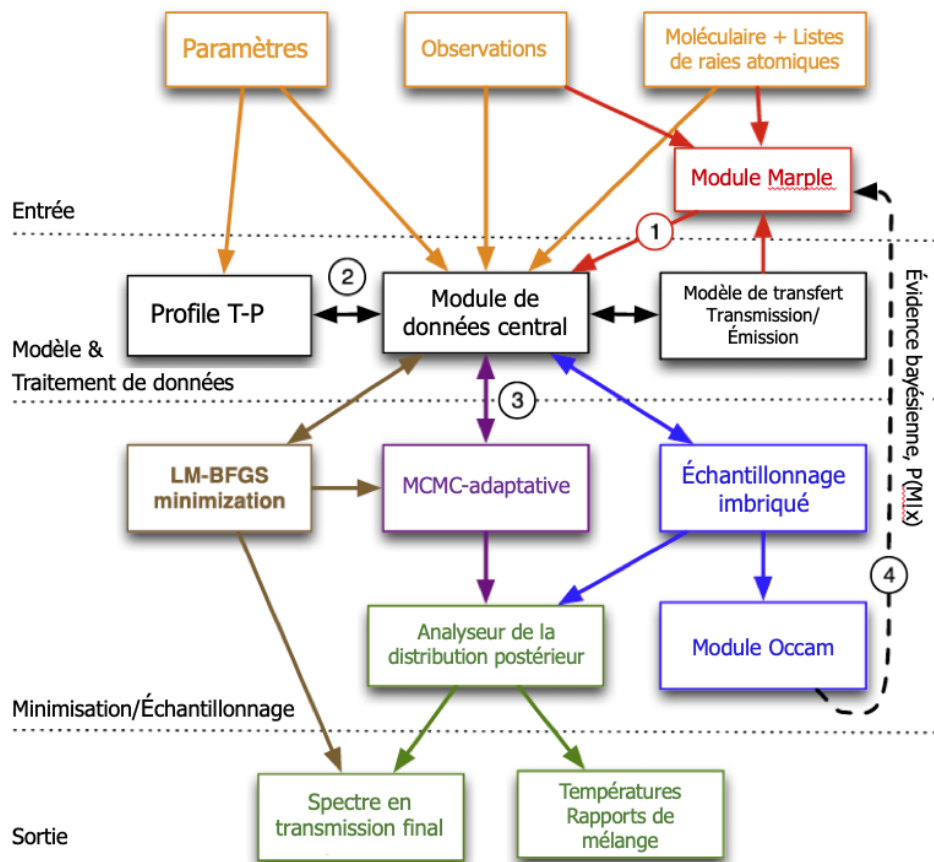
Paramètres

Observations

Moléculaire + Listes de raies atomiques

Module Marple

Entrée

1

2

Profile T-P

Module de données central

Modèle de transfert Transmission/ Émission

Évidence bayésienne, P(M|x)

Modèle & Traitement de données

3

LM-BFGS minimization

MCMC-adaptative

Échantillonnage imbriqué

4

Analyseur de la distribution postérieur

Module Occam

Minimisation/Échantillonnage

Spectre en transmission final

Températures Rapports de mélange

Sortie